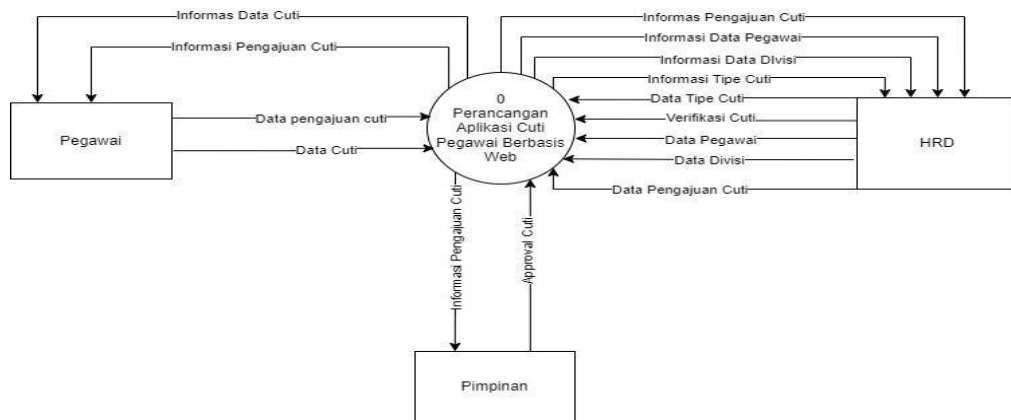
Informas Data Cuti

Informasi Pengajuan Cuti

Informas Pengajuan Cuti

Informasi Data Pegawai

Informasi Data DIvisi

Informasi Tipe Cuti

Pegawai

Data pengajuan cuti

Data Cuti

0
Perancangan Aplikasi Cuti Pegawai Berbasis Web

Data Tipe Cuti

Verifikasi Cuti

Data Pegawai

Data Divisi

HRD

Data Pengajuan Cuti

Informasi Pengajuan Cuti

Approval Cuti

Pimpinan